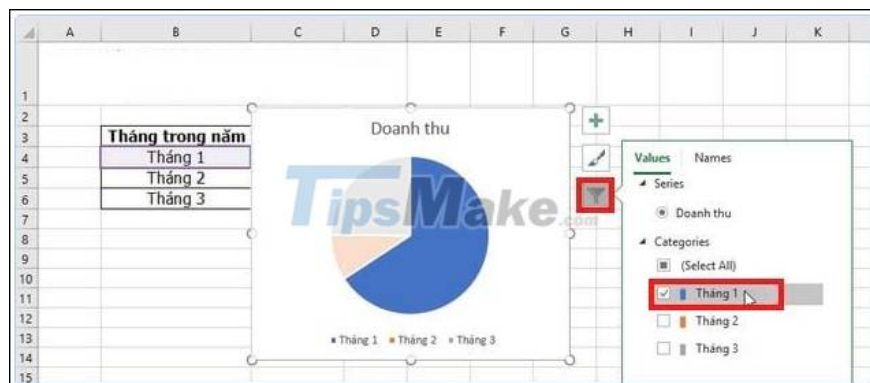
| | A | B | C | D | E | F | G | H | I | J | K |
|---|---|---|---|---|---|---|---|---|---|---|---|
| 1 | | | | | | | | | | | |
| 2 | | | | | | | | | | | |
| 3 | | Tháng trong năm | | | | | | | | | |
| 4 | | Tháng 1 | | | | | | | | | |
| 5 | | Tháng 2 | | | | | | | | | |
| 6 | | Tháng 3 | | | | | | | | | |
| 7 | | | | | | | | | | | |
| 8 | | | | | | | | | | | |
| 9 | | | | | | | | | | | |
| 10 | | | | | | | | | | | |
| 11 | | | | | | | | | | | |
| 12 | | | | | | | | | | | |
| 13 | | | | | | | | | | | |
| 14 | | | | | | | | | | | |
| 15 | | | | | | | | | | | |

Doanh thu

TipsMake.com

Tháng 1 Tháng 2 Tháng 3

Values Names

Series

Doanh thu

Categories

(Select All)

Tháng 1

Tháng 2

Tháng 3